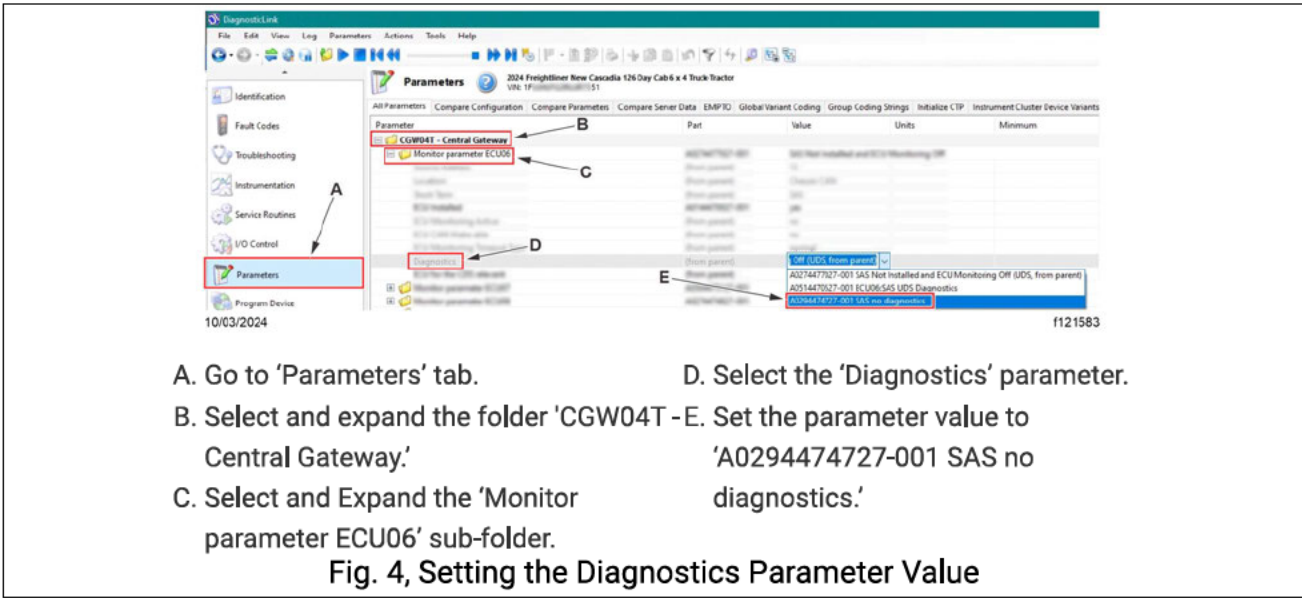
DiagnosticLink

File Edit View Log Parameters Actions Tools Help

Identification

Fault Codes

Troubleshooting

Instrumentation

Service Routines

I/O Control

Parameters

Program Device

Parameters

2024 Freightliner New Cascadia 126 Day Cab 6 x 4 Truck Tractor
VIN: 1F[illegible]51

All Parameters | Compare Configuration | Compare Parameters | Compare Server Data | EMPTO | Global Variant Coding | Group Coding Strings | Initialize CTP | Instrument Cluster Device Variants

| Parameter | Part | Value | Units | Minimum |
|---|---|---|---|---|
| CGW04T - Central Gateway | | | | |
| Monitor parameter ECU06 | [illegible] | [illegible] | | |
| Diagnostics | (from parent) | Off (UDS, from parent) | | |

A0274477027-001 SAS Not Installed and ECU Monitoring Off (UDS, from parent)
A0514470527-001 ECU06:SAS UDS Diagnostics
A0294474727-001 SAS no diagnostics

A
B
C
D
E

10/03/2024

f121583

A. Go to ‘Parameters’ tab.

B. Select and expand the folder 'CGW04T - Central Gateway.'

C. Select and Expand the ‘Monitor parameter ECU06’ sub-folder.

D. Select the ‘Diagnostics’ parameter.

E. Set the parameter value to ‘A0294474727-001 SAS no diagnostics.’

Fig. 4, Setting the Diagnostics Parameter Value